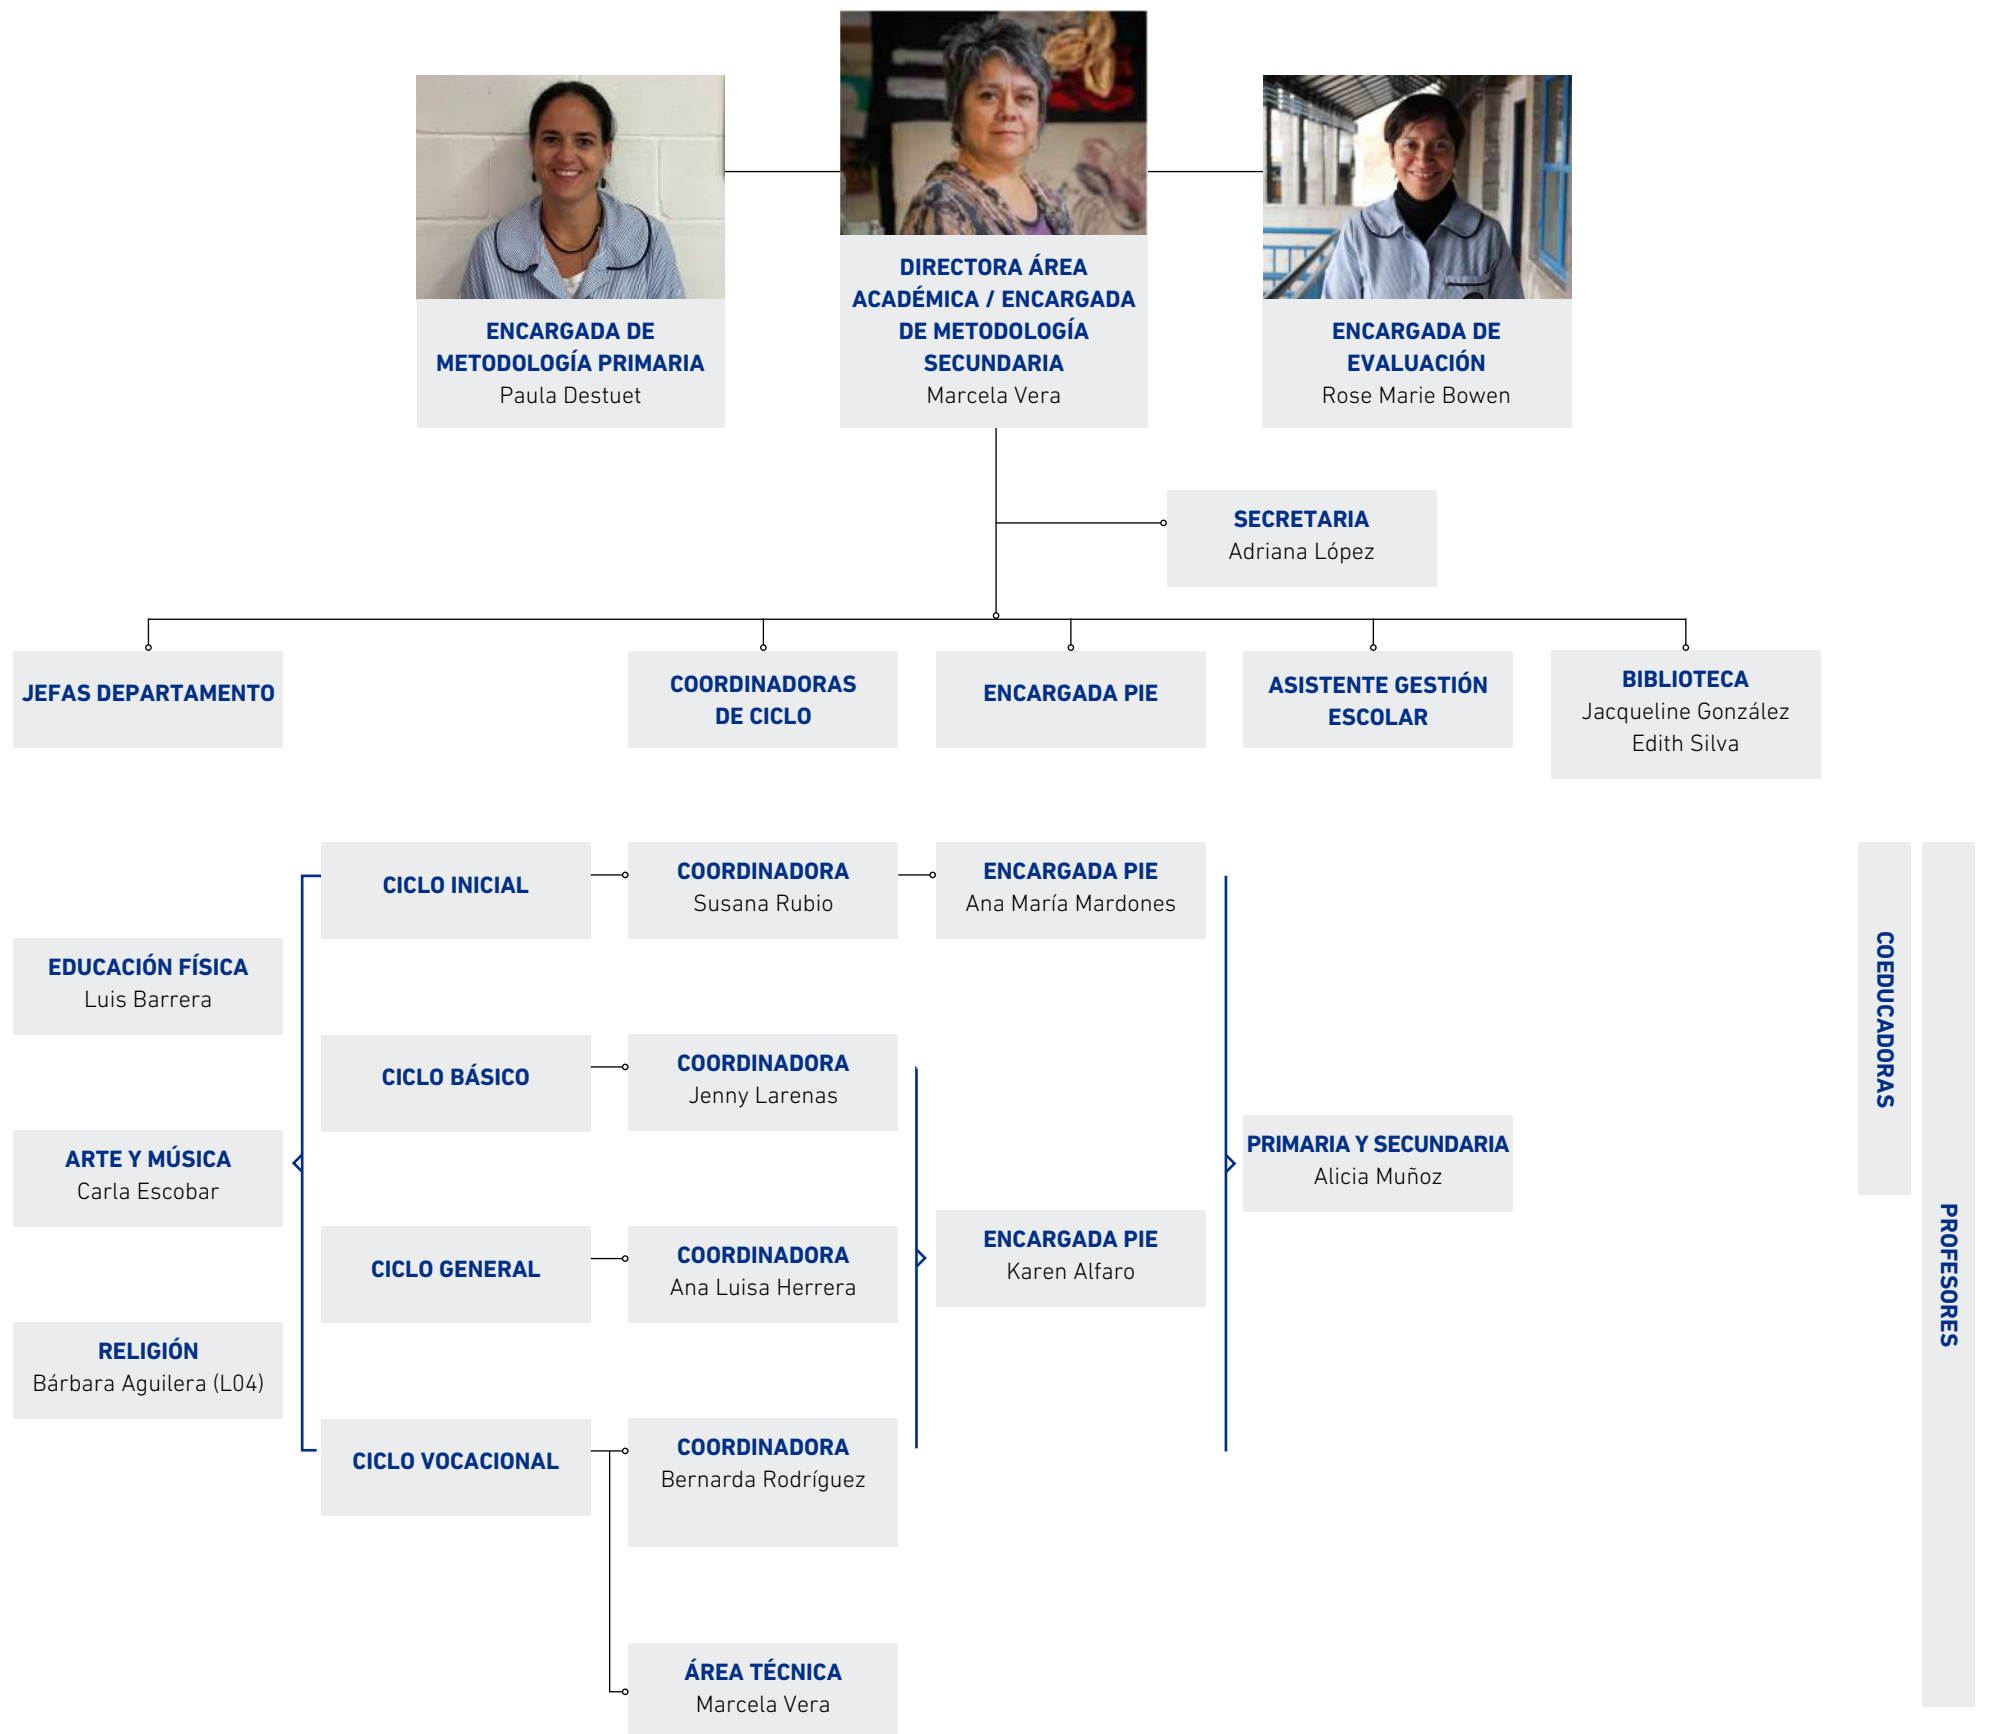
ENCARGADA DE METODOLOGÍA PRIMARIA
Paula Destuet

DIRECTORA ÁREA ACADÉMICA / ENCARGADA DE METODOLOGÍA SECUNDARIA
Marcela Vera

ENCARGADA DE EVALUACIÓN
Rose Marie Bowen

SECRETARIA
Adriana López

JEFAS DEPARTAMENTO

COORDINADORAS DE CICLO

ENCARGADA PIE

ASISTENTE GESTIÓN ESCOLAR

BIBLIOTECA
Jacqueline González
Edith Silva

EDUCACIÓN FÍSICA
Luis Barrera

ARTE Y MÚSICA
Carla Escobar

RELIGIÓN
Bárbara Aguilera (L04)

CICLO INICIAL

CICLO BÁSICO

CICLO GENERAL

CICLO VOCACIONAL

COORDINADORA
Susana Rubio

COORDINADORA
Jenny Larenas

COORDINADORA
Ana Luisa Herrera

COORDINADORA
Bernarda Rodríguez

ÁREA TÉCNICA
Marcela Vera

ENCARGADA PIE
Ana María Mardones

ENCARGADA PIE
Karen Alfaro

PRIMARIA Y SECUNDARIA
Alicia Muñoz

COEDUCADORAS

PROFESORES